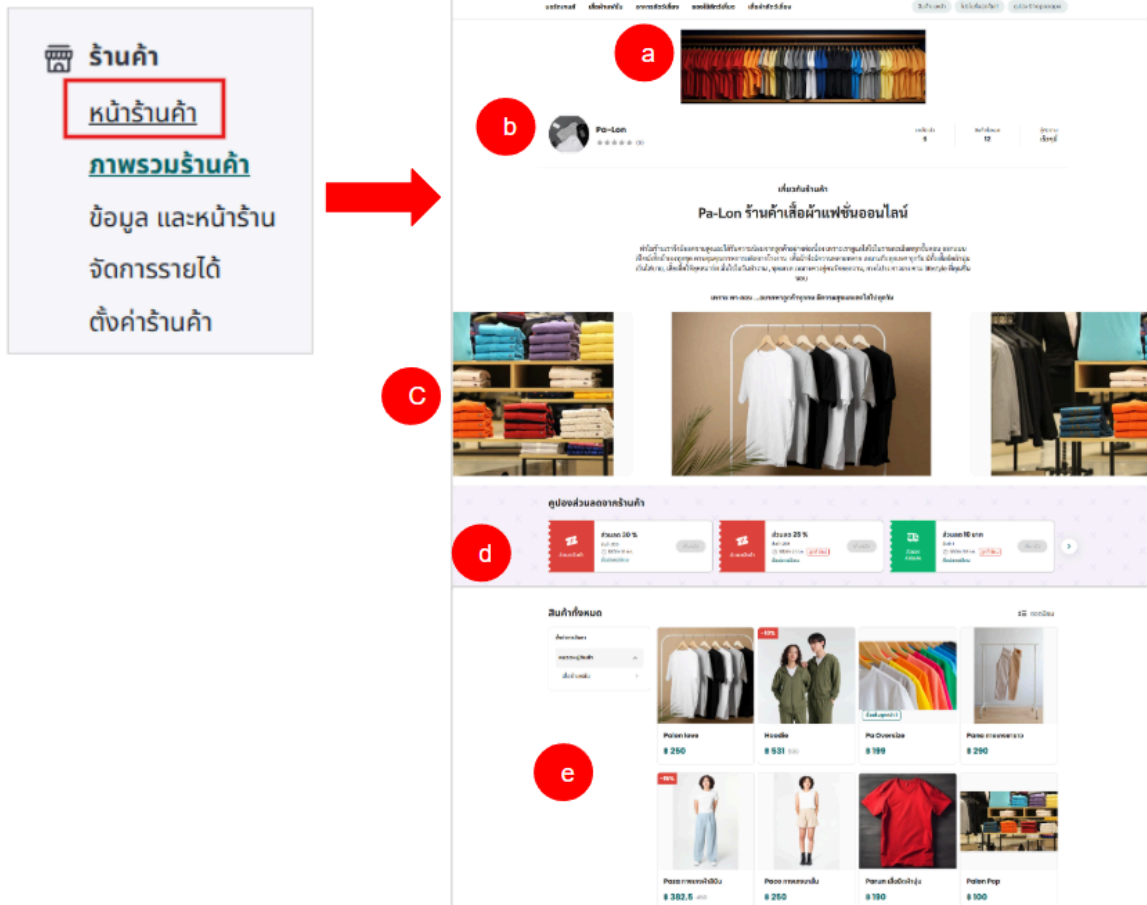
ร้านค้า
หน้าร้านค้า
ภาพรวมร้านค้า
ข้อมูล และหน้าร้าน
จัดการรายได้
ตั้งค่าร้านค้า

a
b
Pa-Lon
5
12
เกี่ยวกับร้านค้า
Pa-Lon ร้านค้าเสื้อผ้าแฟชั่นออนไลน์
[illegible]
C
คูปองส่วนลดจากร้านค้า
ส่วนลด 30 %
ส่วนลด 25 %
ส่วนลด 10 บาท
d
สินค้าทั้งหมด
e
-17%
Palon tees
฿ 250
Hoodie
฿ 531
Pa Oversize
฿ 199
฿ 290
-15%
฿ 382.5
฿ 250
฿ 190
Palon Pop
฿ 100